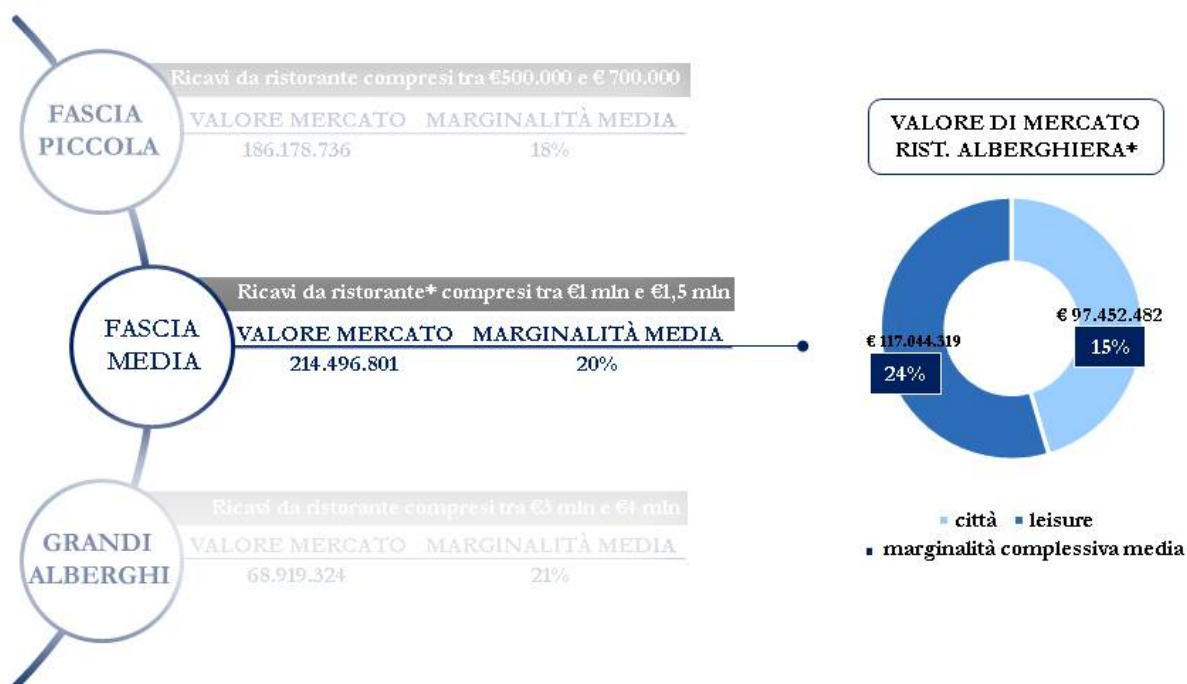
FASCIA PICCOLA

Ricavi da ristorante compresi tra €500.000 e € 700.000

| VALORE MERCATO | MARGINALITÀ MEDIA |
|---|---|
| 186.178.736 | 18% |

FASCIA MEDIA

Ricavi da ristorante* compresi tra €1 mln e €1,5 mln

| VALORE MERCATO | MARGINALITÀ MEDIA |
|---|---|
| 214.496.801 | 20% |

GRANDI ALBERGHI

Ricavi da ristorante compresi tra €3 mln e €4 mln

| VALORE MERCATO | MARGINALITÀ MEDIA |
|---|---|
| 68.919.324 | 21% |

VALORE DI MERCATO RIST. ALBERGHIERA*

€ 117.044.319
24%
€ 97.452.482
15%

città leisure
marginalità complessiva media